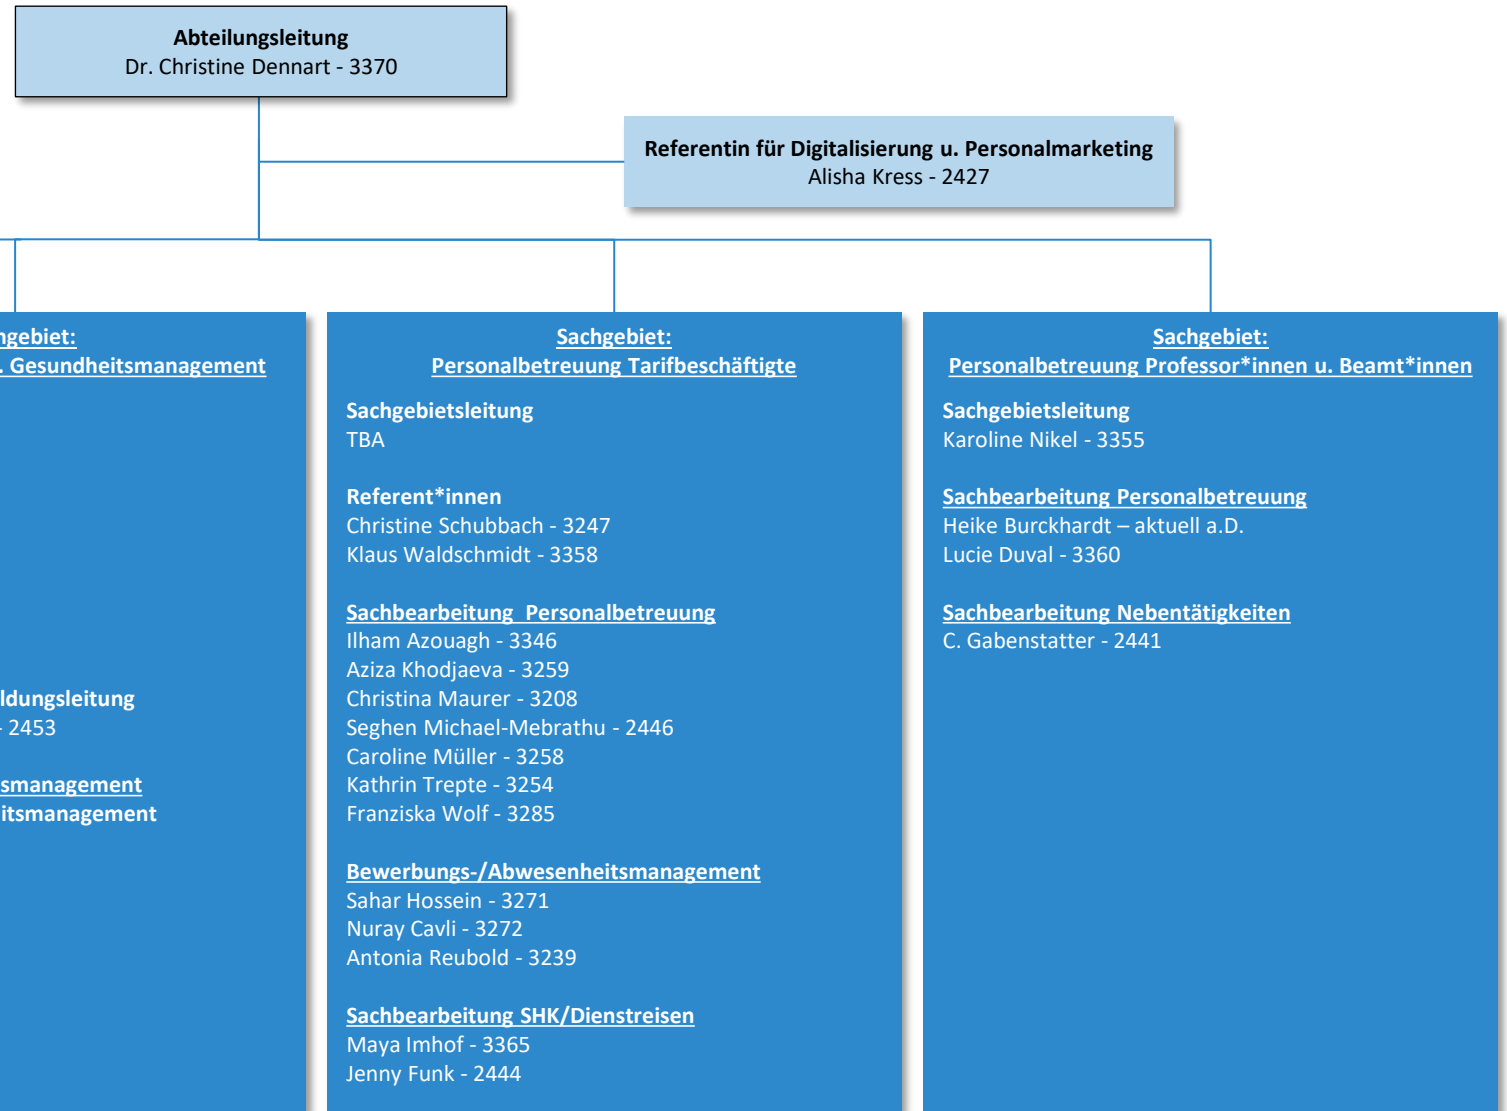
Abteilungsleitung
Dr. Christine Dennart - 3370

Referentin für Digitalisierung u. Personalmarketing
Alisha Kress - 2427

ngebiet:
. Gesundheitsmanagement

ldungsleitung
- 2453

smanagement
itsmanagement

Sachgebiet:
Personalbetreuung Tarifbeschäftigte

Sachgebietsleitung
TBA

Referent*innen
Christine Schubbach - 3247
Klaus Waldschmidt - 3358

Sachbearbeitung Personalbetreuung
Ilham Azouagh - 3346
Aziza Khodjaeva - 3259
Christina Maurer - 3208
Seghen Michael-Mebrathu - 2446
Caroline Müller - 3258
Kathrin Trepte - 3254
Franziska Wolf - 3285

Bewerbungs-/Abwesenheitsmanagement
Sahar Hossein - 3271
Nuray Cavli - 3272
Antonia Reubold - 3239

Sachbearbeitung SHK/Dienstreisen
Maya Imhof - 3365
Jenny Funk - 2444

Sachgebiet:
Personalbetreuung Professor*innen u. Beamt*innen

Sachgebietsleitung
Karoline Nikel - 3355

Sachbearbeitung Personalbetreuung
Heike Burckhardt – aktuell a.D.
Lucie Duval - 3360

Sachbearbeitung Nebentätigkeiten
C. Gabenstatter - 2441